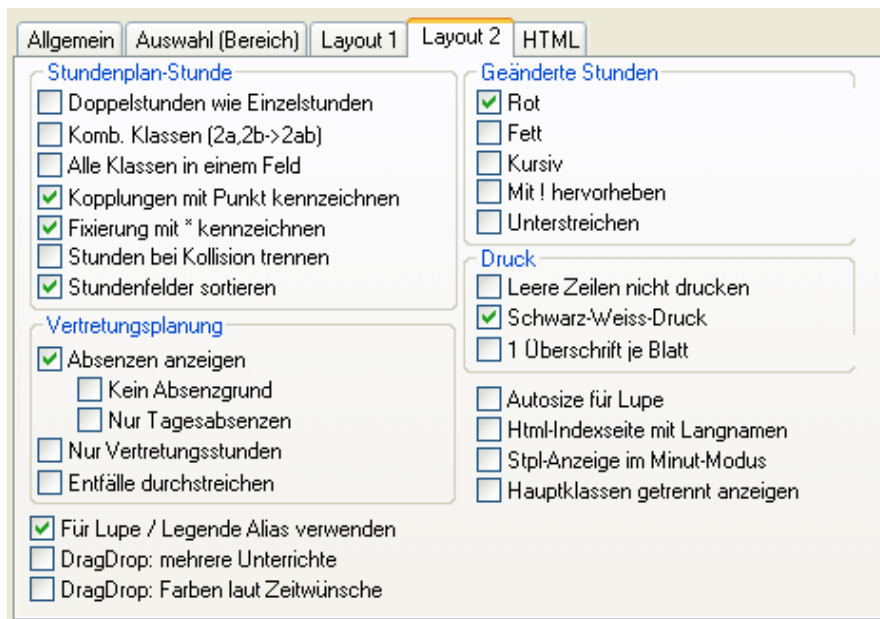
Allgemein | Auswahl (Bereich) | Layout 1 | Layout 2 | HTML

Stundenplan-Stunde
Doppelstunden wie Einzelstunden
Komb. Klassen (2a,2b->2ab)
Alle Klassen in einem Feld
Kopplungen mit Punkt kennzeichnen
Fixierung mit * kennzeichnen
Stunden bei Kollision trennen
Stundenfelder sortieren

Vertretungsplanung
Absenzen anzeigen
Kein Absenzgrund
Nur Tagesabsenzen
Nur Vertretungsstunden
Entfälle durchstreichen

Für Lupe / Legende Alias verwenden
DragDrop: mehrere Unterrichte
DragDrop: Farben laut Zeitwünsche

Geänderte Stunden
Rot
Fett
Kursiv
Mit ! hervorheben
Unterstreichen

Druck
Leere Zeilen nicht drucken
Schwarz-Weiss-Druck
1 Überschrift je Blatt

Autosize für Lupe
Html-Indexseite mit Langnamen
Stpl-Anzeige im Minut-Modus
Hauptklassen getrennt anzeigen